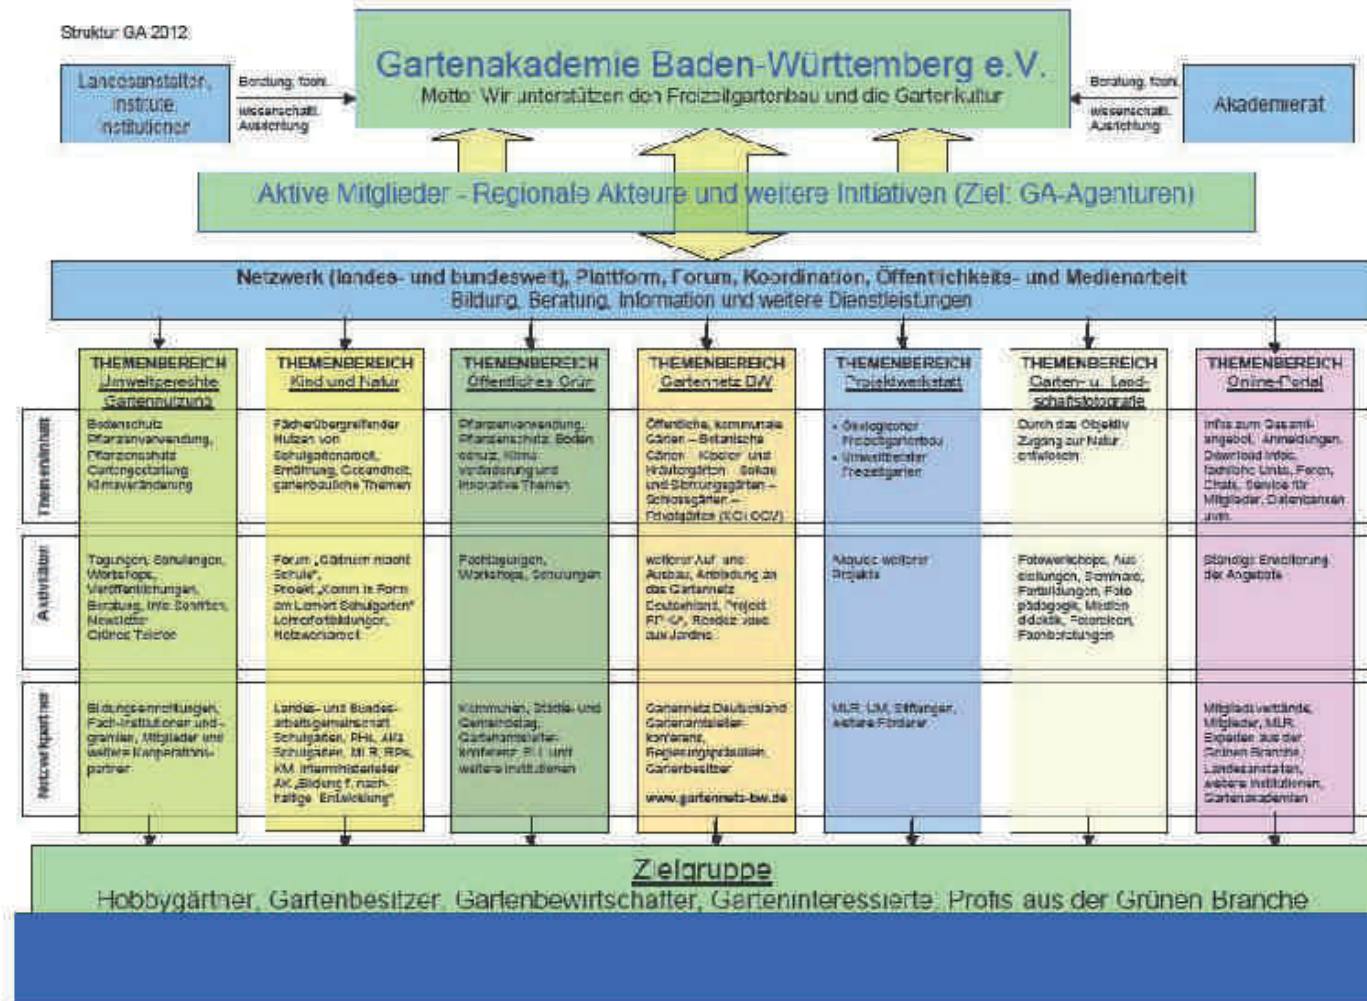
Struktur GA 2012

Landesanstalten, Institute, Institutionen

Beratung, fachl. wissenschaftl. Ausrichtung

Gartenakademie Baden-Württemberg e.V.
Motto: Wir unterstützen den Freizeitgartenbau und die Gartenkultur

Beratung, fachl. wissenschaftl. Ausrichtung

Akademierat

Aktive Mitglieder - Regionale Akteure und weitere Initiativen (Ziel: GA-Agenturen)

Netzwerk (landes- und bundesweit), Plattform, Forum, Koordination, Öffentlichkeits- und Medienarbeit
Bildung, Beratung, Information und weitere Dienstleistungen

| | THEMENBEREICH Umweltgerechte Gartennutzung | THEMENBEREICH Kind und Natur | THEMENBEREICH Öffentliches Grün | THEMENBEREICH Gartennetz BW | THEMENBEREICH Projektwerkstatt | THEMENBEREICH Garten- u. Landschaftsfotografie | THEMENBEREICH Online-Portal |
|---|---|---|---|---|---|---|---|
| Themeninhalt | Bodenschutz, Pflanzenverwendung, Pflanzenschutz, Gartengestaltung, Klimaveränderung | Fächerübergreifender Nutzen von Schulgartenarbeit, Ernährung, Gesundheit, gartenbauliche Themen | Pflanzenverwendung, Pflanzenschutz, Boden-schutz, Klima-veränderung und innovative Themen | Öffentliche, kommunale Gärten – Botanische Gärten, Kloster- und Kräutergärten, Schau- und Sichtungsgärten – Schlossgärten – Privatgärten (KGI OGV) | • Ökologischer Freizeitgartenbau • Umweltbelasteter Freizeitgarten | Durch das Objektiv Zugang zur Natur entwickeln | Infos zum Gesamt-angebot, Anmeldungen, Download Infos, fachliche Links, Foren, Chats, Service für Mitglieder, Datenbanken usw. |
| Aktivitäten | Tagungen, Schulungen, Workshops, Veröffentlichungen, Beratung, Info-Schriften, Newsletter, Grünes Telefon | Forum „Gärtnern macht Schule", Projekt „Komm in Form am Lernort Schulgarten" Lehrerfortbildungen, Netzwerkarbeit | Fachtagungen, Workshops, Schulungen | weiterer Auf- und Ausbau, Anbindung an das Gartennetz Deutschland, Projekt RP-G, Rendez-vous aux Jardins | Akquise weiterer Projekte | Fotoworkshops, Ausstellungen, Seminare, Fortbildungen, Foto pädagogik, Medien didaktik, Fotoreisen, Fachberatungen | Ständige Erweiterung der Angebote |
| Netzwerkpartner | Bildungseinrichtungen, Fach-Institutionen und -gremien, Mitglieder und weitere Kooperations-partner | Landes- und Bundes-arbeitsgemeinschaft Schulgarten, PHs, AMs Schulgarten, MLR, RPs, KM, Innenministerium AK „Bildung f. nachhaltige Entwicklung" | Kommunen, Städte- und Gemeindetag, Gartenamtsleiter-konferenz, RLI und weitere Institutionen | Gartennetz Deutschland Gartenamtsleiter-konferenz, Regierungspräsidien, Gartenbesitzer www.gartennetz-bw.de | MLR, UM, Stiftungen, weitere Förderer | | Mitgliedsverbände, Mitglieder, MLR, Experten aus der Grünen Branche, Landesanstalten, weitere Institutionen, Gartenakademien |

Zielgruppe
Hobbygärtner, Gartenbesitzer, Gartenbewirtschafter, Garteninteressierte, Profis aus der Grünen Branche